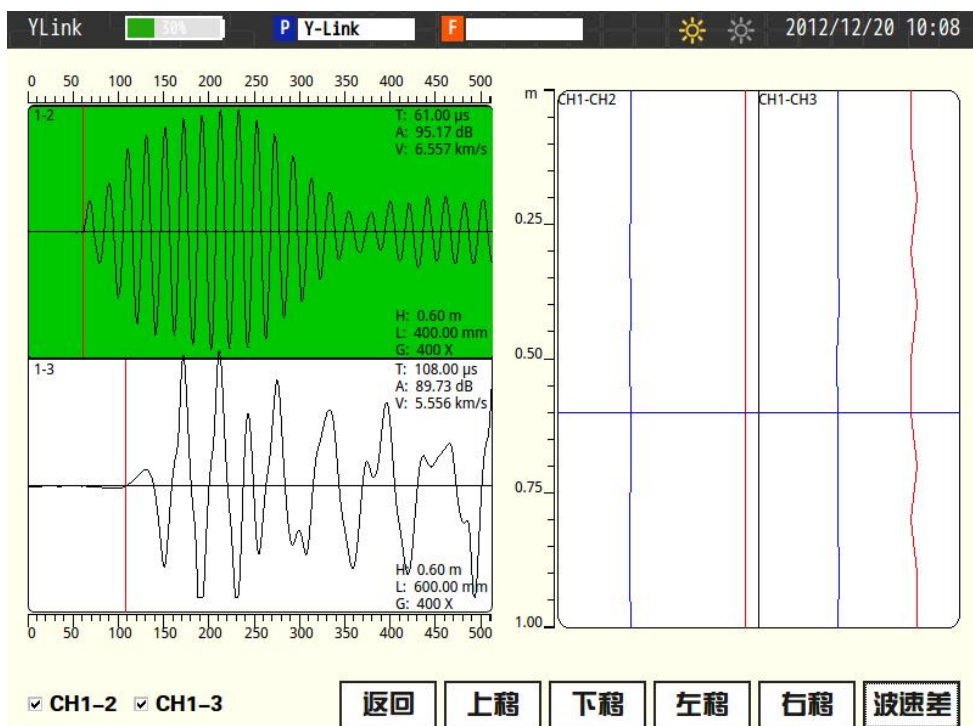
YLink 30% P Y-Link F 2012/12/20 10:08

0 50 100 150 200 250 300 350 400 450 500

1-2
T: 61.00 µs
A: 95.17 dB
V: 6.557 km/s

H: 0.60 m
L: 400.00 mm
G: 400 X

1-3
T: 108.00 µs
A: 89.73 dB
V: 5.556 km/s

H: 0.60 m
L: 600.00 mm
G: 400 X

0 50 100 150 200 250 300 350 400 450 500

m
CH1-CH2
CH1-CH3
0.25
0.50
0.75
1.00

☑ CH1-2 ☑ CH1-3

返回 上移 下移 左移 右移 波速差